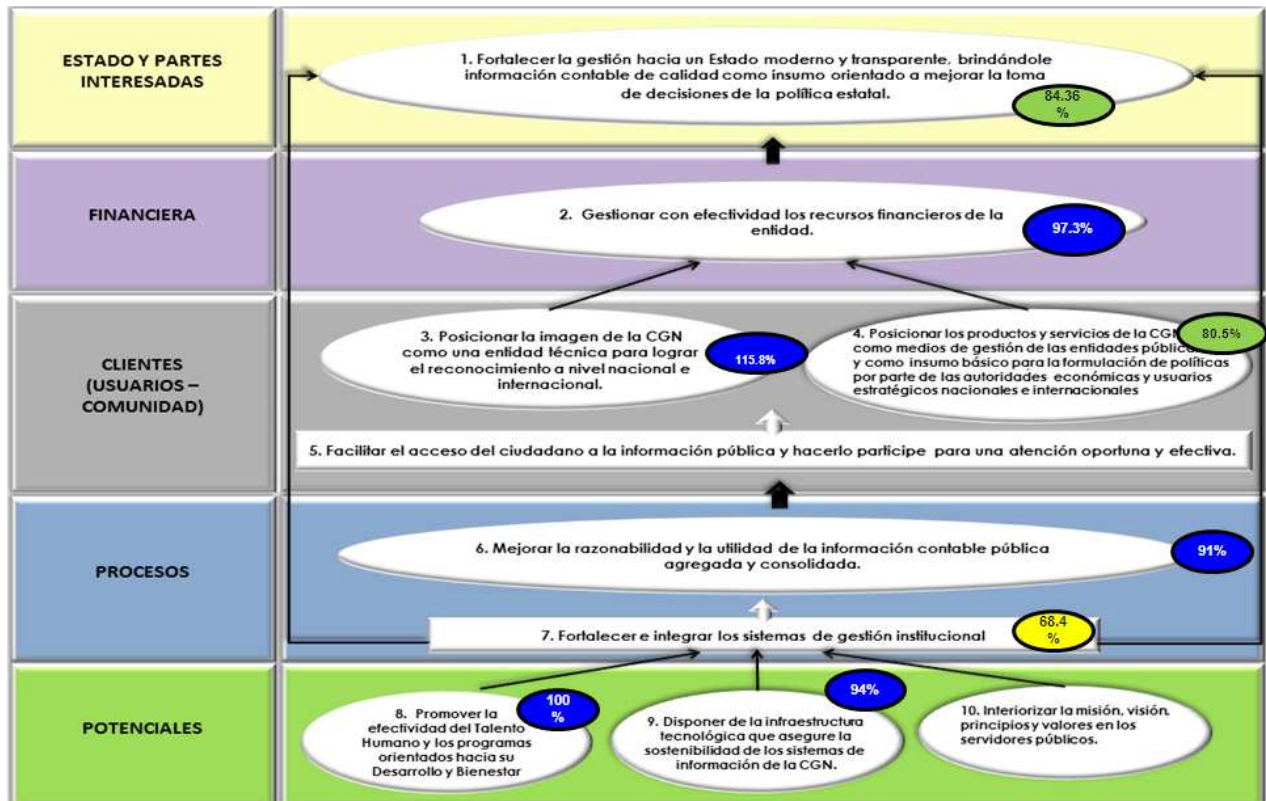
ESTADO Y PARTES INTERESADAS

1. Fortalecer la gestión hacia un Estado moderno y transparente, brindándole información contable de calidad como insumo orientado a mejorar la toma de decisiones de la política estatal.

84.36 %

FINANCIERA

2. Gestionar con efectividad los recursos financieros de la entidad.

97.3%

CLIENTES (USUARIOS – COMUNIDAD)

3. Posicionar la imagen de la CGN como una entidad técnica para lograr el reconocimiento a nivel nacional e internacional.

115.8%

4. Posicionar los productos y servicios de la CGN como medios de gestión de las entidades públicas y como insumo básico para la formulación de políticas por parte de las autoridades económicas y usuarios estratégicos nacionales e internacionales

80.5%

5. Facilitar el acceso del ciudadano a la información pública y hacerlo participe para una atención oportuna y efectiva.

PROCESOS

6. Mejorar la razonabilidad y la utilidad de la información contable pública agregada y consolidada.

91%

7. Fortalecer e integrar los sistemas de gestión institucional

68.4 %

POTENCIALES

8. Promover la efectividad del Talento Humano y los programas orientados hacia su Desarrollo y Bienestar

100 %

9. Disponer de la infraestructura tecnológica que asegure la sostenibilidad de los sistemas de información de la CGN.

94%

10. Interiorizar la misión, visión, principios y valores en los servidores públicos.